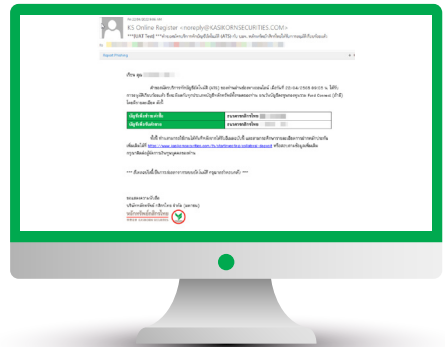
KS Online Register <noreply@KASIKORNSECURITIES.COM>

Report Phishing

เรียน คุณ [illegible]

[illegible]

| บัญชีเงินสด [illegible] | ธนาคารกสิกรไทย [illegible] |
| --- | --- |
| บัญชี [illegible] | ธนาคารกสิกรไทย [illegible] |

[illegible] https://www.kasikornsecurities.com/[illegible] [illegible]

*** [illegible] ***

ขอแสดงความนับถือ
บริษัทหลักทรัพย์ กสิกรไทย จำกัด (มหาชน)
หลักทรัพย์กสิกรไทย
KASIKORN SECURITIES